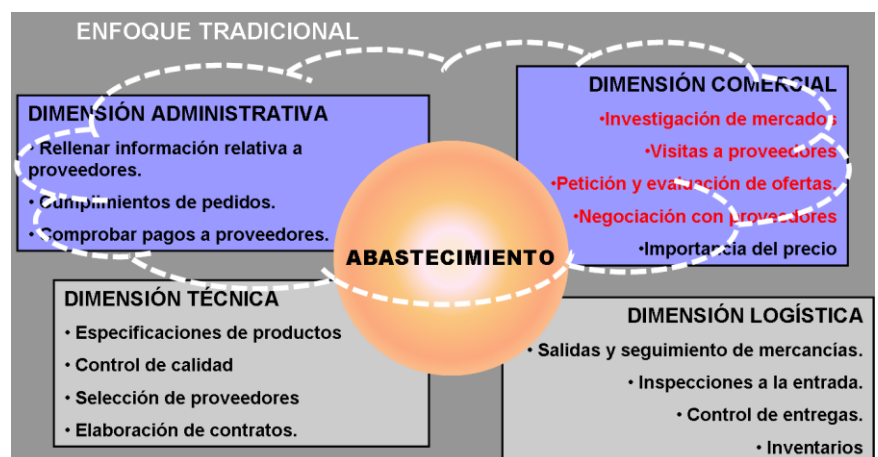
ENFOQUE TRADICIONAL

DIMENSIÓN ADMINISTRATIVA

• Rellenar información relativa a proveedores.

• Cumplimientos de pedidos.

• Comprobar pagos a proveedores.

DIMENSIÓN COMERCIAL

•Investigación de mercados

•Visitas a proveedores

•Petición y evaluación de ofertas.

•Negociación con proveedores

•Importancia del precio

ABASTECIMIENTO

DIMENSIÓN TÉCNICA

• Especificaciones de productos

• Control de calidad

• Selección de proveedores

• Elaboración de contratos.

DIMENSIÓN LOGÍSTICA

• Salidas y seguimiento de mercancías.

• Inspecciones a la entrada.

• Control de entregas.

• Inventarios